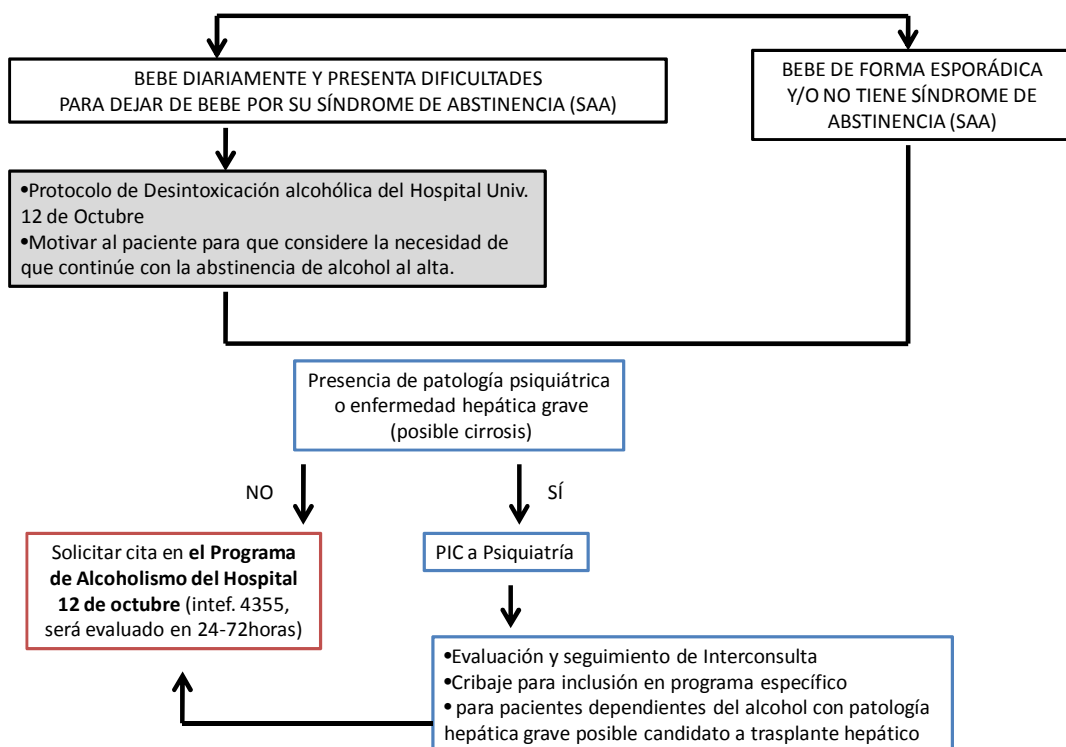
BEBE DIARIAMENTE Y PRESENTA DIFICULTADES PARA DEJAR DE BEBE POR SU SÍNDROME DE ABSTINENCIA (SAA)

BEBE DE FORMA ESPORÁDICA Y/O NO TIENE SÍNDROME DE ABSTINENCIA (SAA)

•Protocolo de Desintoxicación alcohólica del Hospital Univ. 12 de Octubre
•Motivar al paciente para que considere la necesidad de que continúe con la abstinencia de alcohol al alta.

Presencia de patología psiquiátrica o enfermedad hepática grave (posible cirrosis)

NO

SÍ

Solicitar cita en **el Programa de Alcoholismo del Hospital 12 de octubre** (intef. 4355, será evaluado en 24-72horas)

PIC a Psiquiatría

•Evaluación y seguimiento de Interconsulta
•Cribaje para inclusión en programa específico
• para pacientes dependientes del alcohol con patología hepática grave posible candidato a trasplante hepático